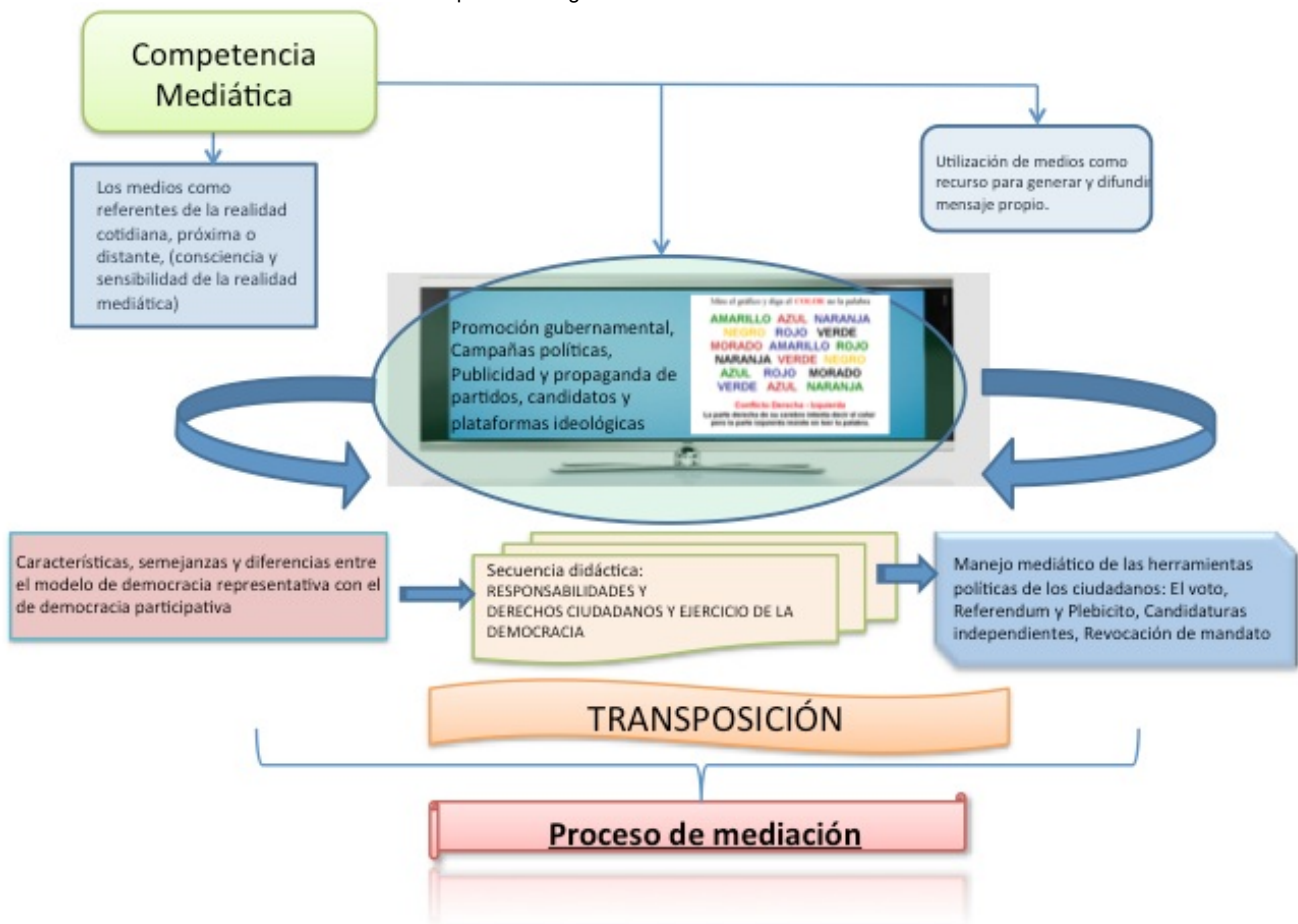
Competencia Mediática

Los medios como referentes de la realidad cotidiana, próxima o distante, (consciencia y sensibilidad de la realidad mediática)

Utilización de medios como recurso para generar y difundir mensaje propio.

Promoción gubernamental, Campañas políticas, Publicidad y propaganda de partidos, candidatos y plataformas ideológicas

Mira el gráfico y diga el COLOR no la palabra

AMARILLO AZUL NARANJA
NEGRO ROJO VERDE
MORADO AMARILLO ROJO
NARANJA VERDE NEGRO
AZUL ROJO MORADO
VERDE AZUL NARANJA

Conflicto Derecha - Izquierda

La parte derecha de su cerebro intenta decir el color pero la parte izquierda insiste en leer la palabra.

Características, semejanzas y diferencias entre el modelo de democracia representativa con el de democracia participativa

Secuencia didáctica: RESPONSABILIDADES Y DERECHOS CIUDADANOS Y EJERCICIO DE LA DEMOCRACIA

Manejo mediático de las herramientas políticas de los ciudadanos: El voto, Referendum y Plebicito, Candidaturas independientes, Revocación de mandato

TRANSPOSICIÓN

Proceso de mediación